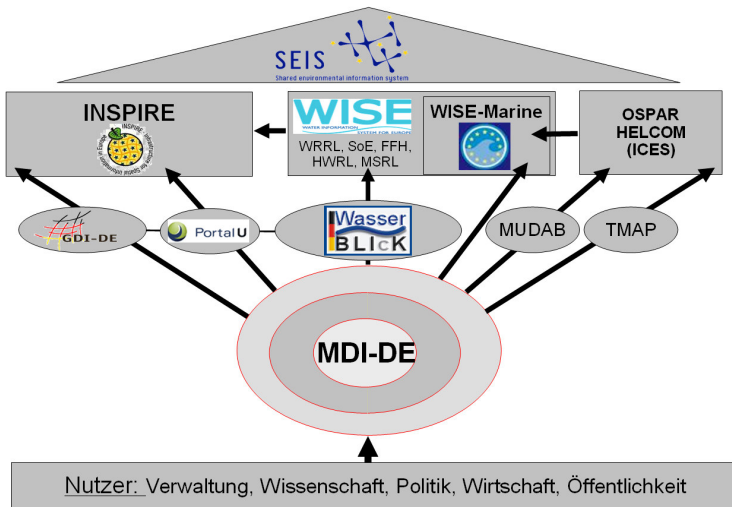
SEIS
Shared environmental information system

INSPIRE

INSPIRE - Infrastructure for Spatial Information in Europe

WISE
WATER INFORMATION SYSTEM FOR EUROPE

WRRL, SoE, FFH, HWRL, MSRL

WISE-Marine

OSPAR
HELCOM
(ICES)

GDI-DE

PortalU

Wasser
BLIcK

MUDAB

TMAP

MDI-DE

Nutzer: Verwaltung, Wissenschaft, Politik, Wirtschaft, Öffentlichkeit